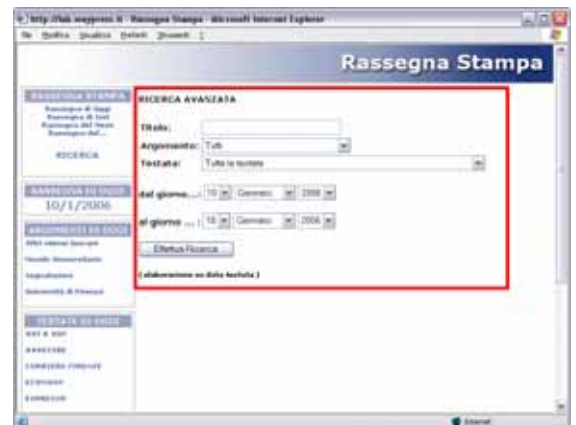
http://lab.wegpress.it - Rassegna Stampa - Microsoft Internet Explorer

File Modifica Visualizza Preferiti Strumenti ?

Rassegna Stampa

RASSEGNA STAMPA
Rassegna di Oggi
Rassegna di Ieri
Rassegna del Mese
Rassegna del...

RICERCA

RASSEGNA DI OGGI
10/1/2006

ARGOMENTI DI OGGI
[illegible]
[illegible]
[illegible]
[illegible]

TESTATE DI OGGI
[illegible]
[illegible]
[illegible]
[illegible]
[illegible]

RICERCA AVANZATA

Titolo:
Argomento: Tutti
Testata: Tutte le testate

dal giorno... : 10 Gennaio 2006

al giorno ... : 10 Gennaio 2006

Effettua Ricerca

(elaborazione su data testata)

Internet